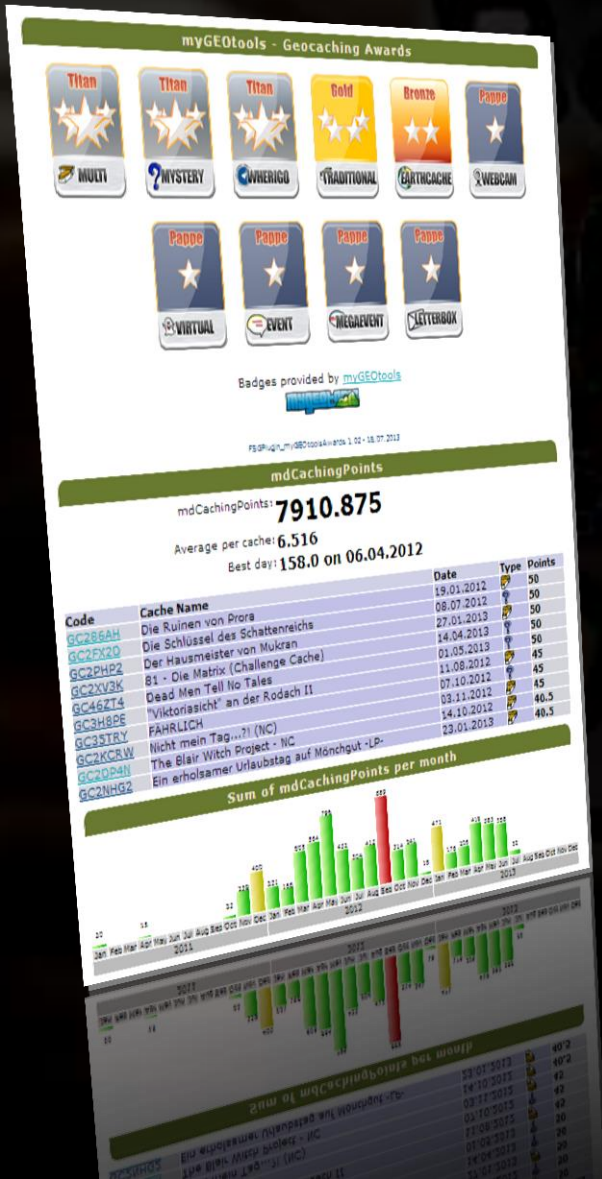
myGEOtools - Geocaching Awards

Titan
MULTI

Titan
MYSTERY

Titan
WHERIGO

Gold
TRADITIONAL

Bronze
EARTHCACHE

Pappe
WEBCAM

Pappe
VIRTUAL

Pappe
EVENT

Pappe
MEGAEVENT

Pappe
LETTERBOX

Badges provided by myGEOtools

FSGPlugin_myGEOtoolsAwards 1.02 - 18.07.2013

mdCachingPoints

mdCachingPoints: 7910.875

Average per cache: 6.516

Best day: 158.0 on 06.04.2012

| Code | Cache Name | Date | Type | Points |
|---|---|---|---|---|
| GC286AH | Die Ruinen von Prora | 19.01.2012 | | 50 |
| GC2FX2Q | Die Schlüssel des Schattenreichs | 08.07.2012 | | 50 |
| GC2PHP2 | Der Hausmeister von Mukran | 27.01.2013 | | 50 |
| GC2XV3K | 81 - Die Matrix (Challenge Cache) | 14.04.2013 | | 50 |
| GC46ZT4 | Dead Men Tell No Tales | 01.05.2013 | | 45 |
| GC3H8PE | "Viktoriasicht" an der Rodach II | 11.08.2012 | | 45 |
| GC35TRY | FAHRLICH | 07.10.2012 | | 45 |
| GC2KCRW | Nicht mein Tag...?! (NC) | 03.11.2012 | | 40.5 |
| GC2DP4N | The Blair Witch Project - NC | 14.10.2012 | | 40.5 |
| GC2NHG2 | Ein erholsamer Urlaubstag auf Mönchgut -LP- | 23.01.2013 | | |

Sum of mdCachingPoints per month

20 18 32 229 400 183 155 507 554 788 422 304 412 883 314 241 18 471 175 245 415 382 355 32

Jan Feb Mar Apr Mai Jun Jul Aug Sep Oct Nov Dec
2011
Jan Feb Mar Apr Mai Jun Jul Aug Sep Oct Nov Dec
2012
Jan Feb Mar Apr Mai Jun Jul Aug Sep Oct Nov Dec
2013